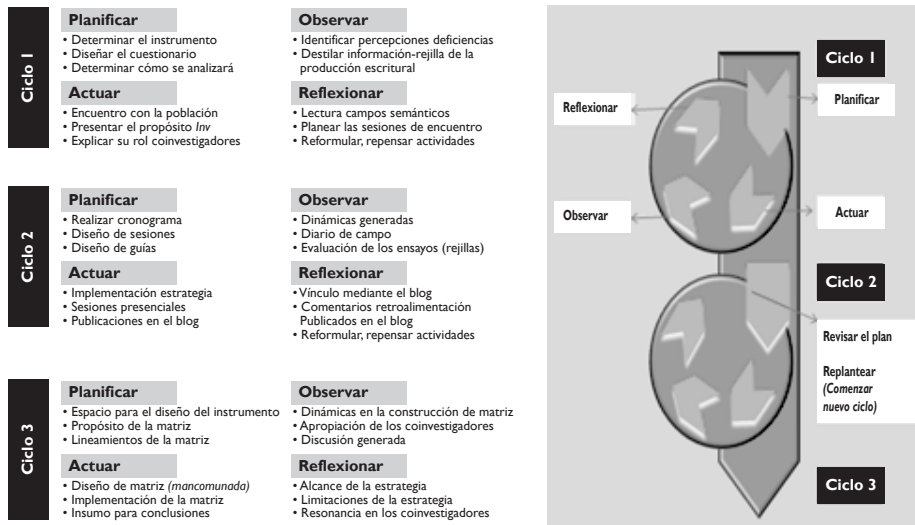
Ciclo 1

Planificar
• Determinar el instrumento
• Diseñar el cuestionario
• Determinar cómo se analizará

Actuar
• Encuentro con la población
• Presentar el propósito *Inv*
• Explicar su rol coinvestigadores

Observar
• Identificar percepciones deficiencias
• Destilar información-rejilla de la producción escritural

Reflexionar
• Lectura campos semánticos
• Planear las sesiones de encuentro
• Reformular, repensar actividades

Ciclo 2

Planificar
• Realizar cronograma
• Diseño de sesiones
• Diseño de guías

Actuar
• Implementación estrategia
• Sesiones presenciales
• Publicaciones en el blog

Observar
• Dinámicas generadas
• Diario de campo
• Evaluación de los ensayos (rejillas)

Reflexionar
• Vínculo mediante el blog
• Comentarios retroalimentación Publicados en el blog
• Reformular, repensar actividades

Ciclo 3

Planificar
• Espacio para el diseño del instrumento
• Propósito de la matriz
• Lineamientos de la matriz

Actuar
• Diseño de matriz *(mancomunada)*
• Implementación de la matriz
• Insumo para conclusiones

Observar
• Dinámicas en la construcción de matriz
• Apropiación de los coinvestigadores
• Discusión generada

Reflexionar
• Alcance de la estrategia
• Limitaciones de la estrategia
• Resonancia en los coinvestigadores

Ciclo 1

Reflexionar

Planificar

Observar

Actuar

Ciclo 2

Revisar el plan

Replantear *(Comenzar nuevo ciclo)*

Ciclo 3